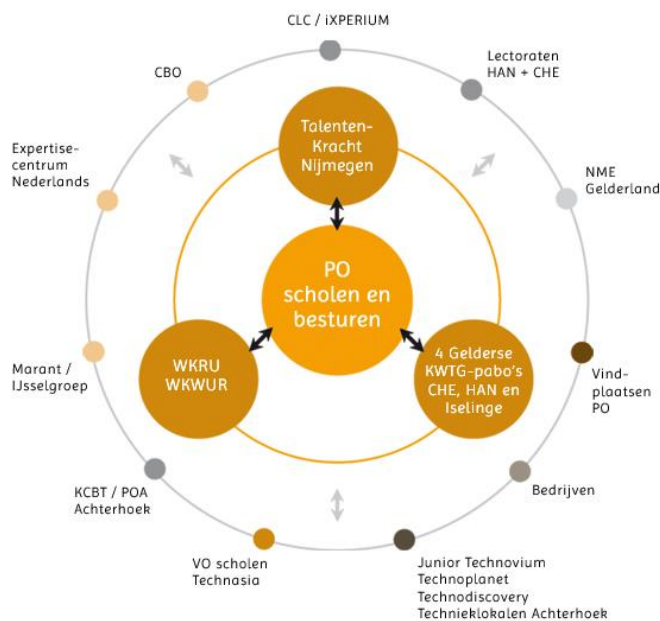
CLC / iXPERIUM

Lectoraten
HAN + CHE

NME
Gelderland

Vind-
plaatsen
PO

Bedrijven

Junior Technovium
Technoplanet
Technodiscovery
Techniekklokalen Achterhoek

VO scholen
Technasia

KCBT / POA
Achterhoek

Marant /
IJsselgroep

Expertise-
centrum
Nederlands

CBO

Talenten-
Kracht
Nijmegen

PO
scholen en
besturen

WKRU
WKWUR

4 Gelderse
KWTG-pabo's
CHE, HAN en
Iselinge